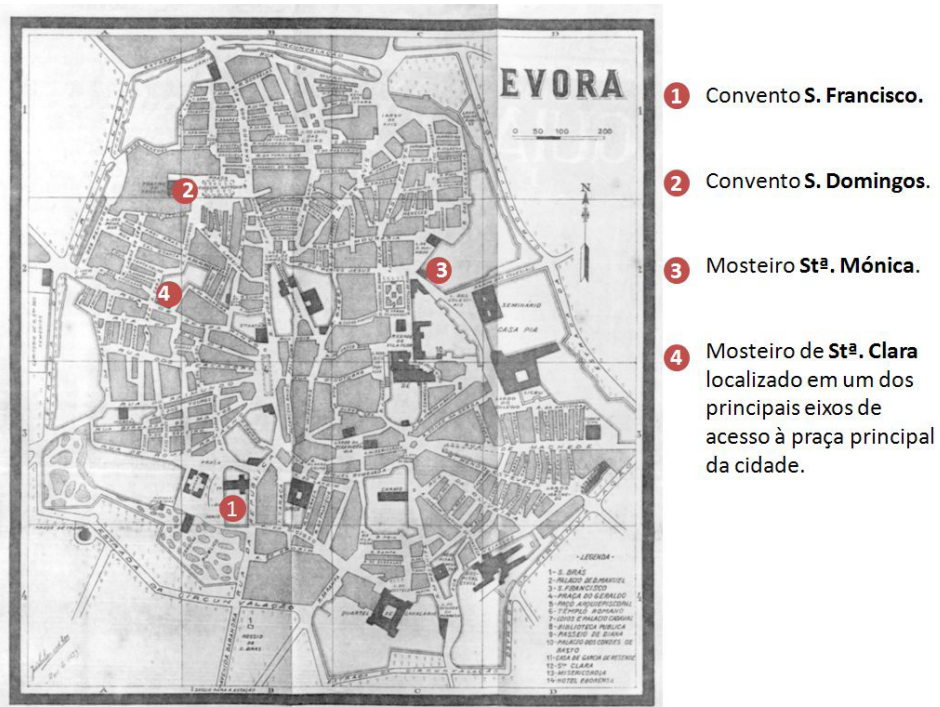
EVORA

0 50 100 200

N

1 Convento S. Francisco.

2 Convento S. Domingos.

3 Mosteiro Stª. Mónica.

4 Mosteiro de Stª. Clara localizado em um dos principais eixos de acesso à praça principal da cidade.

SEMINARIO

CAZA PIA

PRAÇA

LEGENDA
1 - S. BRÁS
2 - PALACIO DE D. MANUEL
3 - S. FRANCISCO
4 - PRAÇA DO GERALDO
5 - PAÇO ARQUIEPISCOPAL
6 - TEMPLO ROMANO
7 - LOIOS E PALACIO CADAVAL
8 - BIBLIOTECA PUBLICA
9 - PASSEIO DE DIANA
10 - PALACIO DOS CONDES DE BASTO
11 - CASA DE GARCIA DE RESENDE
12 - Stª CLARA
13 - MISERICORDIA
14 - HOTEL EBORENSE

QUARTEL

ROSSIO DE S. BRÁS

A B C D

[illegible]